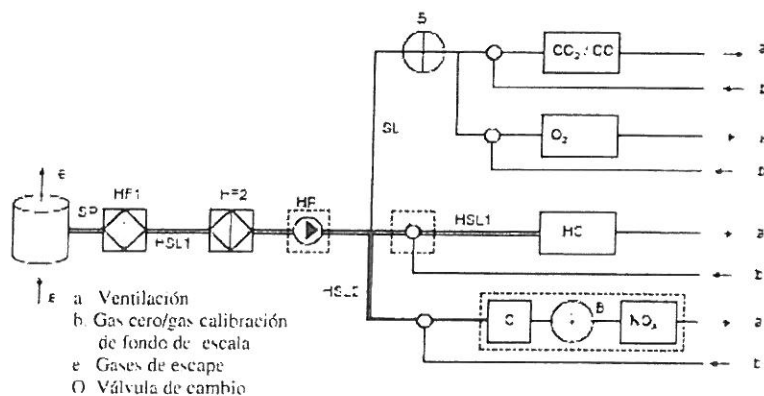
5

$CO_2$ / CO

a

b

SL

$O_2$

a

b

e

SP

HF1

HF2

HP

HSL1

HSL1

HC

a

b

HSL2

C

B

$NO_x$

a

b

e

a Ventilación
b. Gas cero/gas calibración de fondo de escala
e Gases de escape
O Válvula de cambio